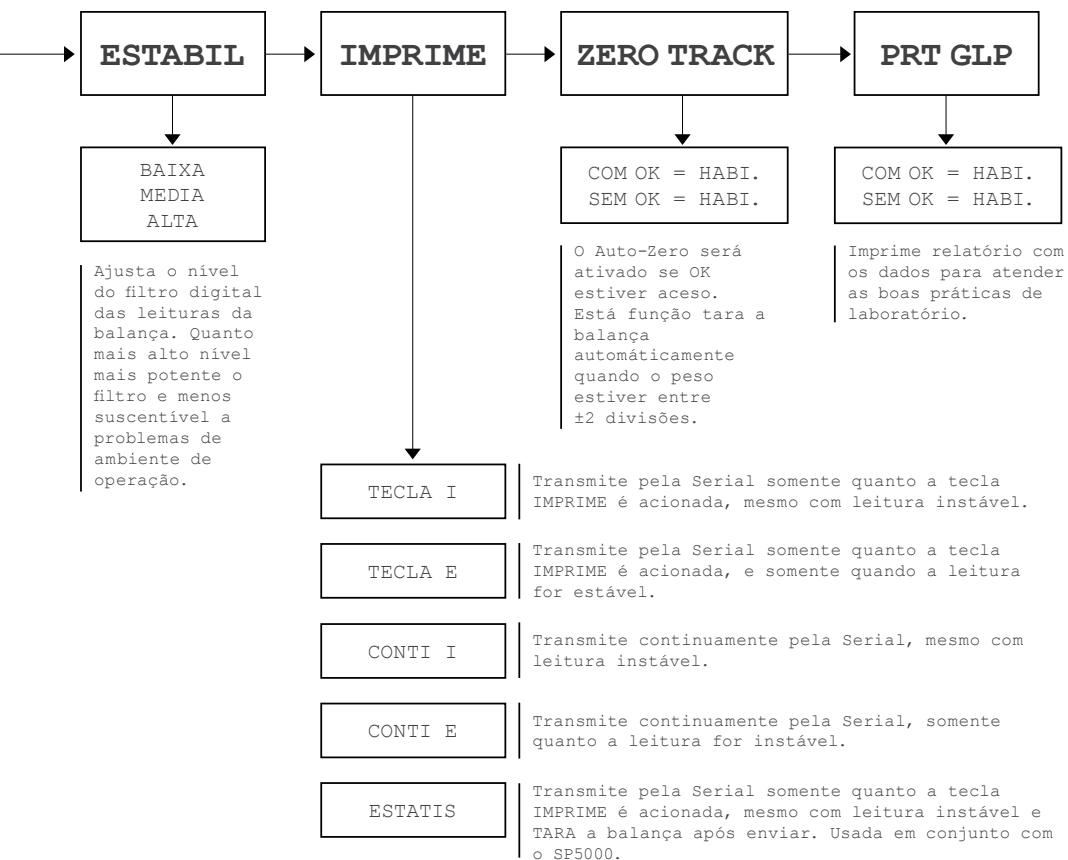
ESTABIL

IMPRIME

ZERO TRACK

PRT GLP

BAIXA
MEDIA
ALTA

Ajusta o nível do filtro digital das leituras da balança. Quanto mais alto nível mais potente o filtro e menos suscentível a problemas de ambiente de operação.

COM OK = HABI.
SEM OK = HABI.

O Auto-Zero será ativado se OK estiver aceso. Está função tara a balança automáticamente quando o peso estiver entre ±2 divisões.

COM OK = HABI.
SEM OK = HABI.

Imprime relatório com os dados para atender as boas práticas de laboratório.

TECLA I

Transmite pela Serial somente quanto a tecla IMPRIME é acionada, mesmo com leitura instável.

TECLA E

Transmite pela Serial somente quanto a tecla IMPRIME é acionada, e somente quando a leitura for estável.

CONTI I

Transmite continuamente pela Serial, mesmo com leitura instável.

CONTI E

Transmite continuamente pela Serial, somente quanto a leitura for instável.

ESTATIS

Transmite pela Serial somente quanto a tecla IMPRIME é acionada, mesmo com leitura instável e TARA a balança após enviar. Usada em conjunto com o SP5000.